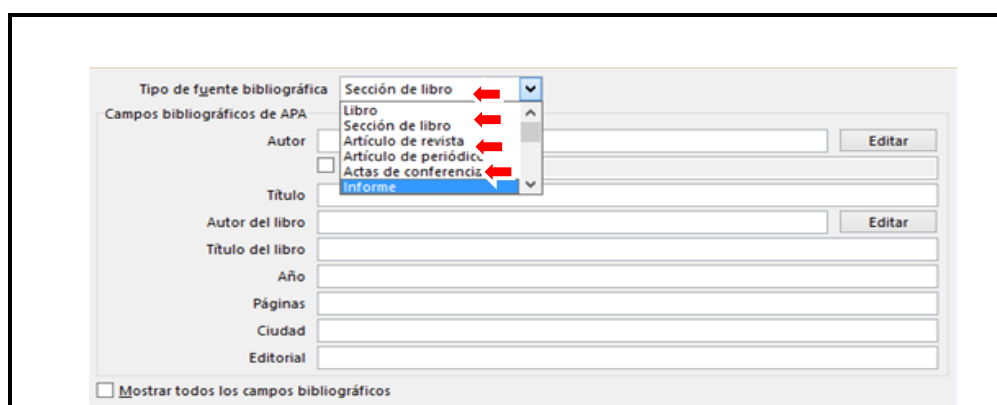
Tipo de fuente bibliográfica Sección de libro

Campos bibliográficos de APA

Libro
Sección de libro
Artículo de revista
Artículo de periódic
Actas de conferencia
Informe

Autor

Editar

Título

Autor del libro

Editar

Título del libro

Año

Páginas

Ciudad

Editorial

Mostrar todos los campos bibliográficos